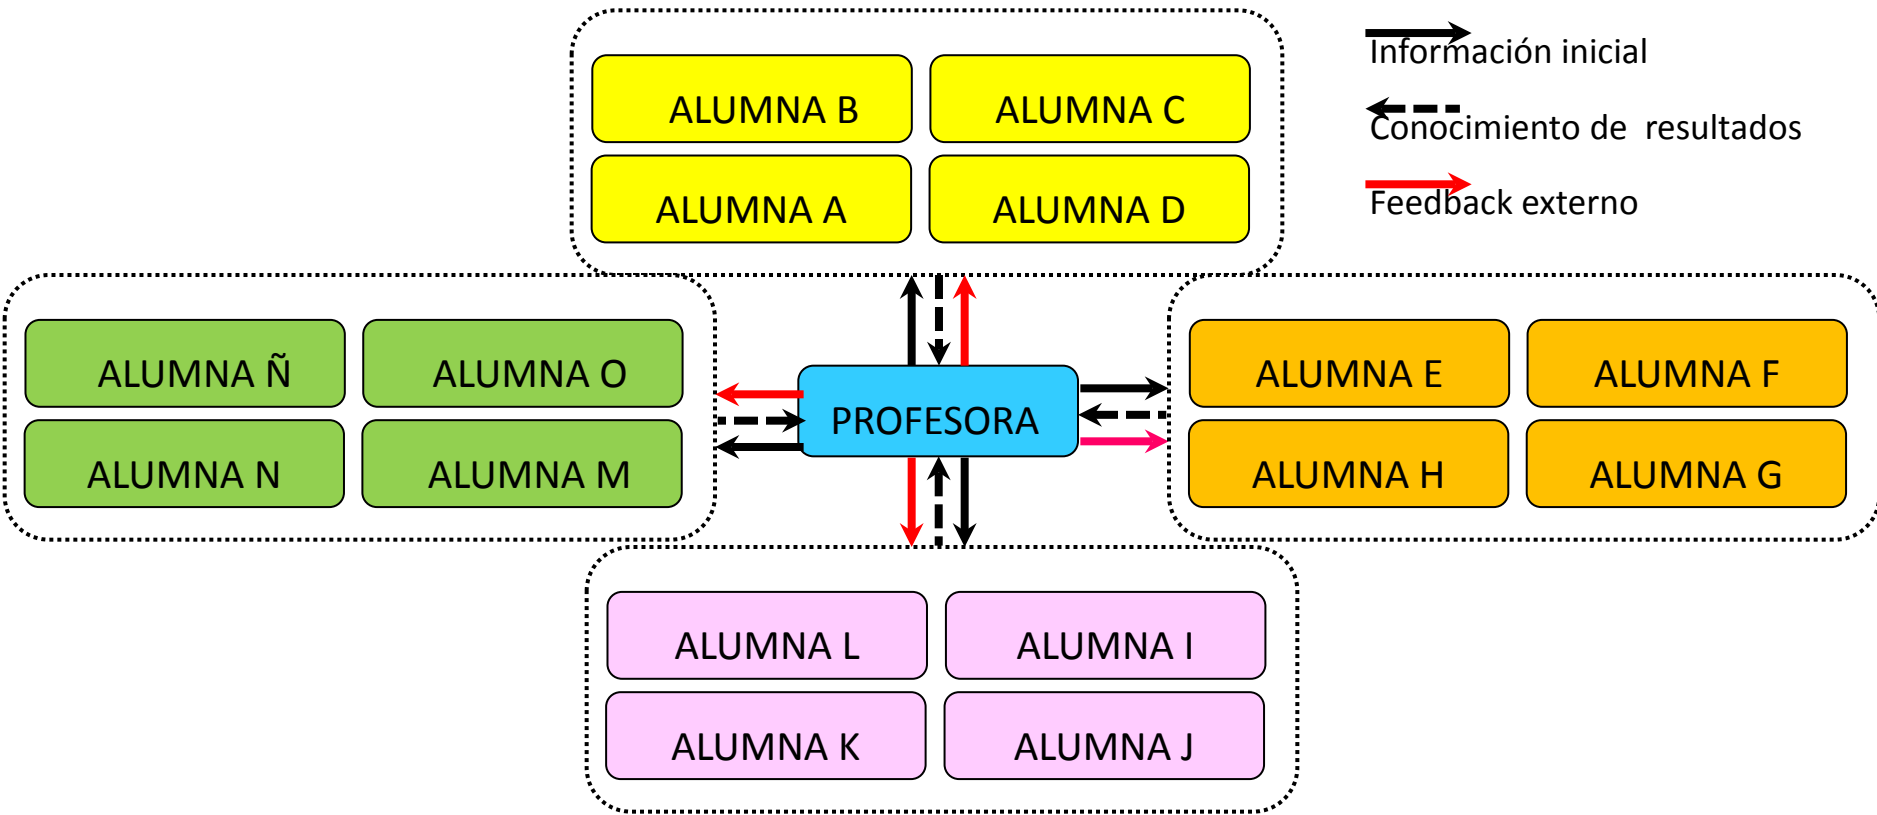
ALUMNA B
ALUMNA C
ALUMNA A
ALUMNA D

Información inicial
Conocimiento de resultados
Feedback externo

ALUMNA Ñ
ALUMNA O
ALUMNA N
ALUMNA M

PROFESORA

ALUMNA E
ALUMNA F
ALUMNA H
ALUMNA G

ALUMNA L
ALUMNA I
ALUMNA K
ALUMNA J